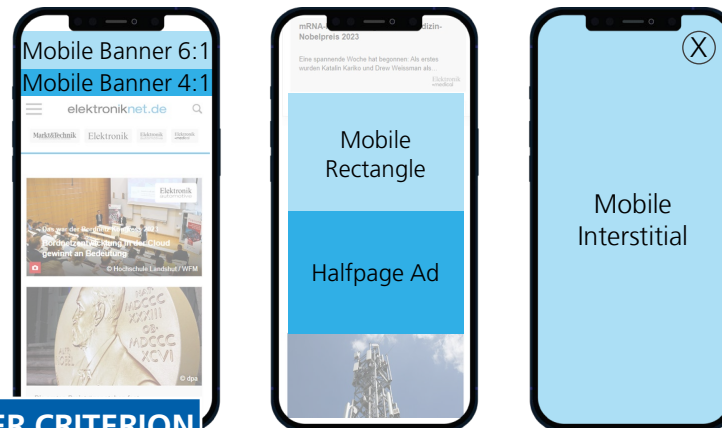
Mobile Banner 6:1

Mobile Banner 4:1

elektroniknet.de

Markt&Technik Elektronik Elektronik Elektronik

Elektronik

Bordnetzentwicklung in der Cloud gewinnt an Bedeutung

© Hochschule Landshut / WFM

MDCCC XXXIII MDCCC XCVI

© dpa

ER CRITERION

mRNA-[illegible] Medizin-Nobelpreis 2023

Eine spannende Woche hat begonnen: Als erstes wurden Katalin Karikó und Drew Weissman als...

Elektronik

Mobile Rectangle

Halfpage Ad

Ⓧ

Mobile Interstitial